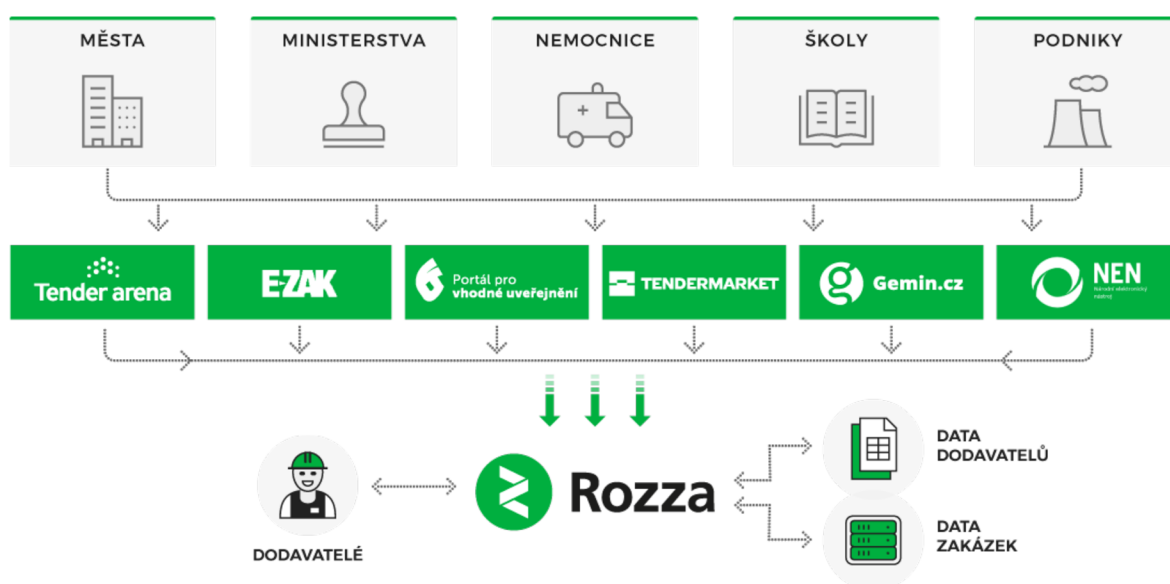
MĚSTA

MINISTERSTVA

NEMOCNICE

ŠKOLY

PODNIKY

Tender arena

E-ZAK

Portál pro vhodné uveřejnění

TENDERMARKET

Gemin.cz

NEN
Národní elektronický nástroj

DODAVATELÉ

Rozza

DATA DODAVATELŮ

DATA ZAKÁZEK